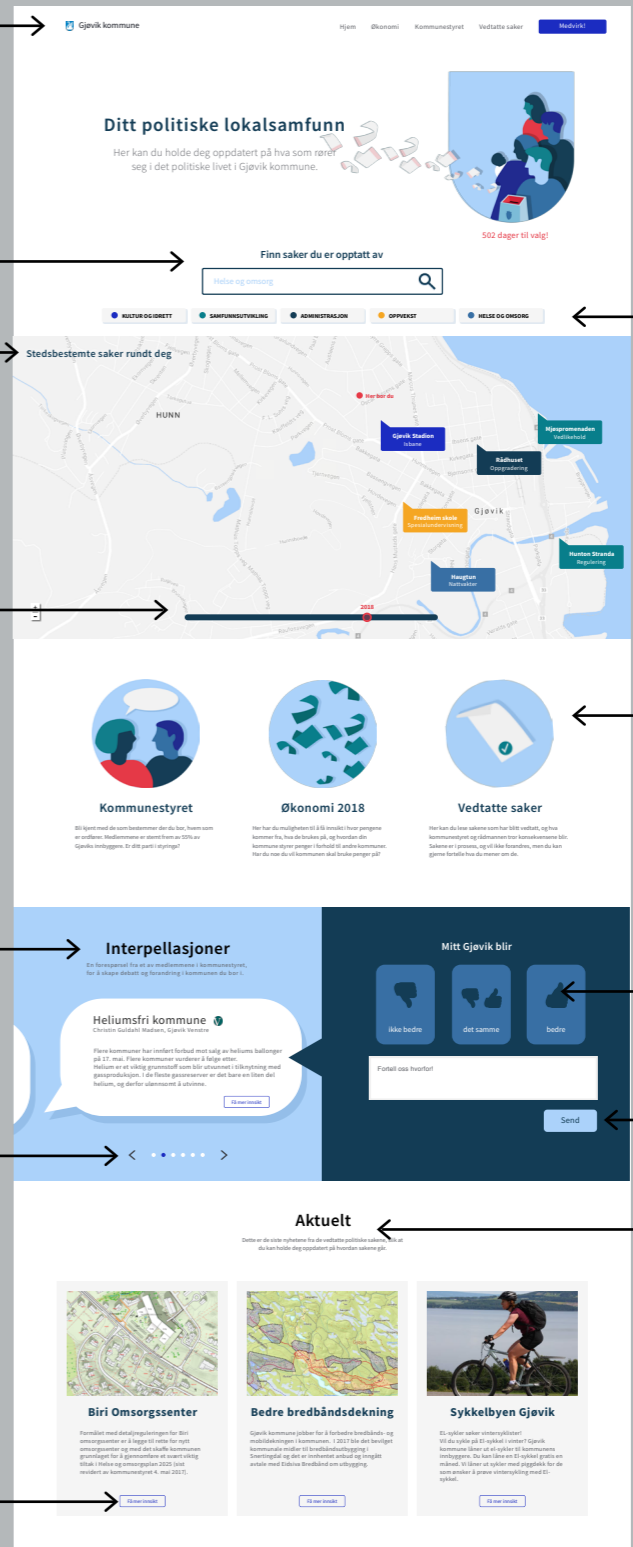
Gjøvik kommune

Hjem Økonomi Kommunestyret Vedtatte saker Medvirk!

Ditt politiske lokalsamfunn

Her kan du holde deg oppdatert på hva som rører seg i det politiske livet i Gjøvik kommune.

502 dager til valg!

Finn saker du er opptatt av

Helse og omsorg

KULTUR OG IDRETT SAMFUNNSUTVIKLING ADMINISTRASJON OPPVEKST HELSE OG OMSORG

Stedsbestemte saker rundt deg

Her bor du

HUNN

Gjøvik Stadion
Isbane

Mjøspromenaden
Vedlikehold

Rådhuset
Oppgradering

Gjøvik

Fredheim skole
Spesialundervisning

Hunton Stranda
Regulering

Haugtun
Nattvakter

2018

Kommunestyret

Bli kjent med de som bestemmer der du bor, hvem som er ordfører. Medlemmene er stemt frem av 55% av Gjøviks innbyggere. Er ditt parti i styringa?

Økonomi 2018

Her har du muligheten til å få innsikt i hvor pengene kommer fra, hva de brukes på, og hvordan din kommune styrer penger i forhold til andre kommuner. Har du noe du vil kommunen skal bruke penger på?

Vedtatte saker

Her kan du lese sakene som har blitt vedtatt, og hva kommunestyret og rådmannen tror konsekvensene blir. Sakene er i prosess, og vil ikke forandres, men du kan gjerne fortelle hva du mener om de.

Interpellasjoner

En forespørsel fra et av medlemmene i kommunestyret, for å skape debatt og forandring i kommunen du bor i.

Heliumsfri kommune
Christin Guldahl Madsen, Gjøvik Venstre

Flere kommuner har innført forbud mot salg av heliums ballonger på 17. mai. Flere kommuner vurderer å følge etter.
Helium er et viktig grunnstoff som blir utvunnet i tilknytning med gassproduksjon. I de fleste gassreserver er det bare en liten del helium, og derfor ulønnsomt å utvinne.

Få mer innsikt

Mitt Gjøvik blir

ikke bedre det samme bedre

Fortell oss hvorfor!

Send

Aktuelt

Dette er de siste nyhetene fra de vedtatte politiske sakene, slik at du kan holde deg oppdatert på hvordan sakene går.

Biri Omsorgssenter

Formålet med detaljreguleringen for Biri omsorgssenter er å legge til rette for nytt omsorgssenter og med det skaffe kommunen grunnlaget for å gjennomføre et svært viktig tiltak i Helse og omsorgsplan 2025 (sist revidert av kommunestyret 4. mai 2017).

Få mer innsikt

Bedre bredbåndsdekning

Gjøvik kommune jobber for å forbedre bredbånds- og mobildekningen i kommunen. I 2017 ble det bevilget kommunale midler til bredbåndsutbygging i Snertingdal og det er innhentet anbud og inngått avtale med Eidsiva Bredbånd om utbygging.

Få mer innsikt

Sykkelbyen Gjøvik

El-sykler søker sintersyklister!
Vil du sykle på El-sykkel i vinter? Gjøvik kommune låner ut el-sykler til kommunens innbyggere. Du kan låne en El-sykkel gratis en måned. Vi låner ut sykler med piggdekk for de som ønsker å prøve vintersykling med El-sykkel.

Få mer innsikt